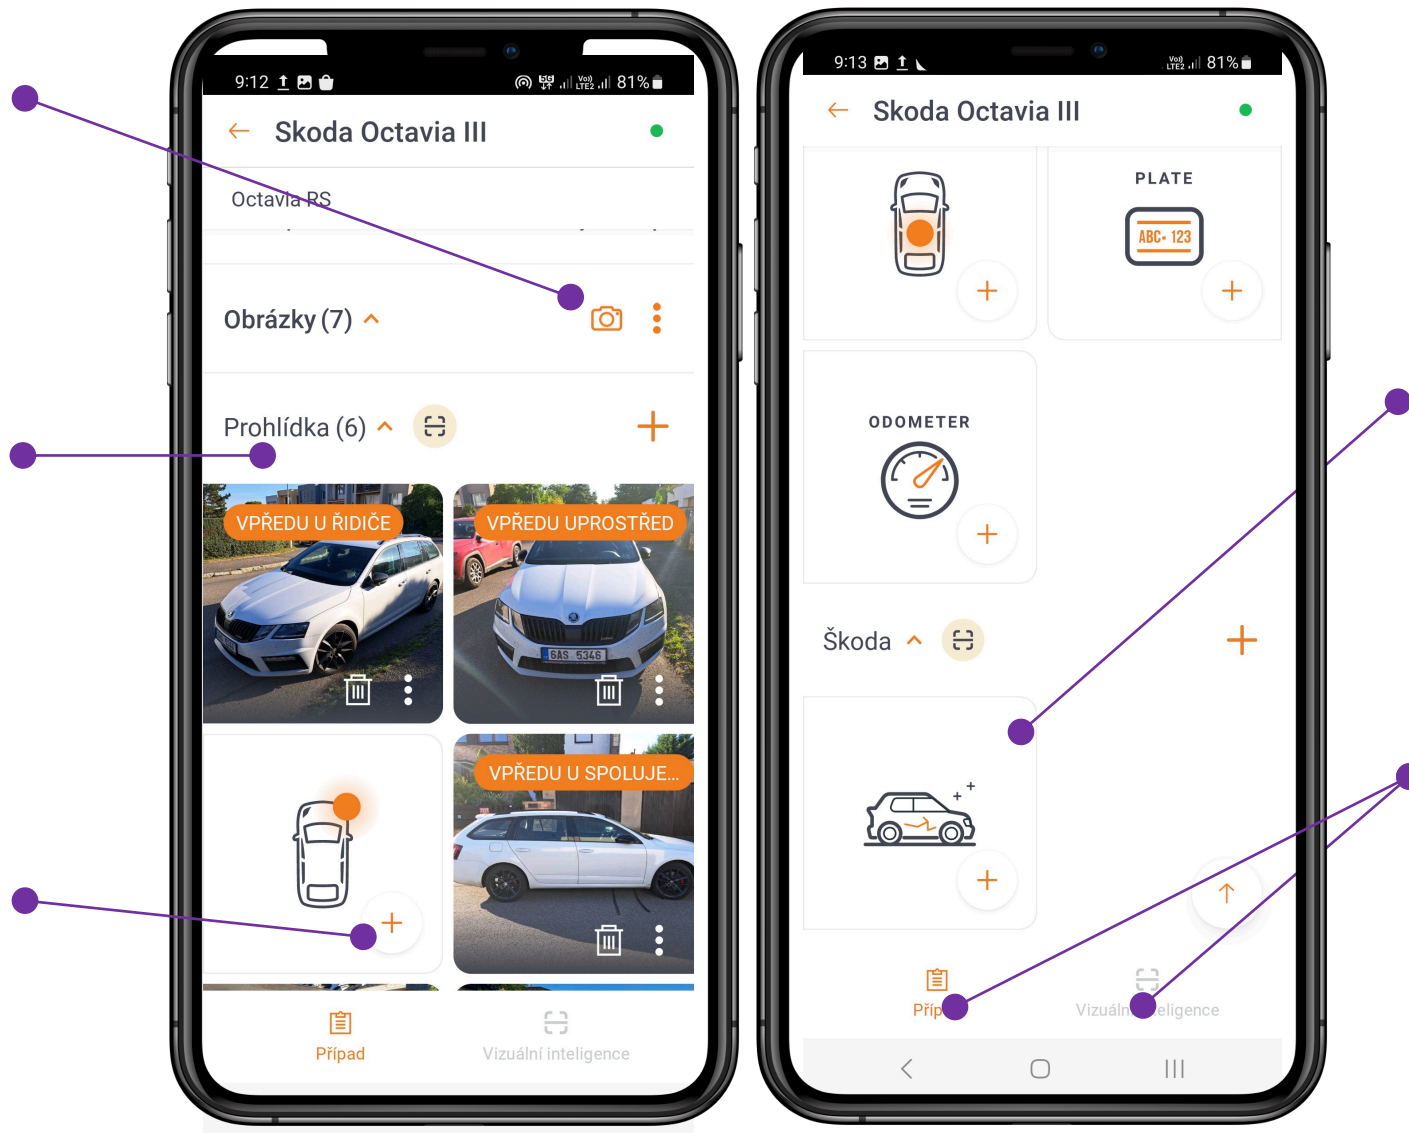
9:12

81%

Skoda Octavia III

Octavia RS

Obrázky (7)

Prohlídka (6)

VPŘEDU U ŘIDIČE

VPŘEDU UPROSTŘED

6AS 5346

VPŘEDU U SPOLUJE...

Případ

Vizuální inteligence

9:13

81%

Skoda Octavia III

PLATE

ABC• 123

ODOMETER

Škoda

Příp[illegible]

Vizuáln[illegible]eligence